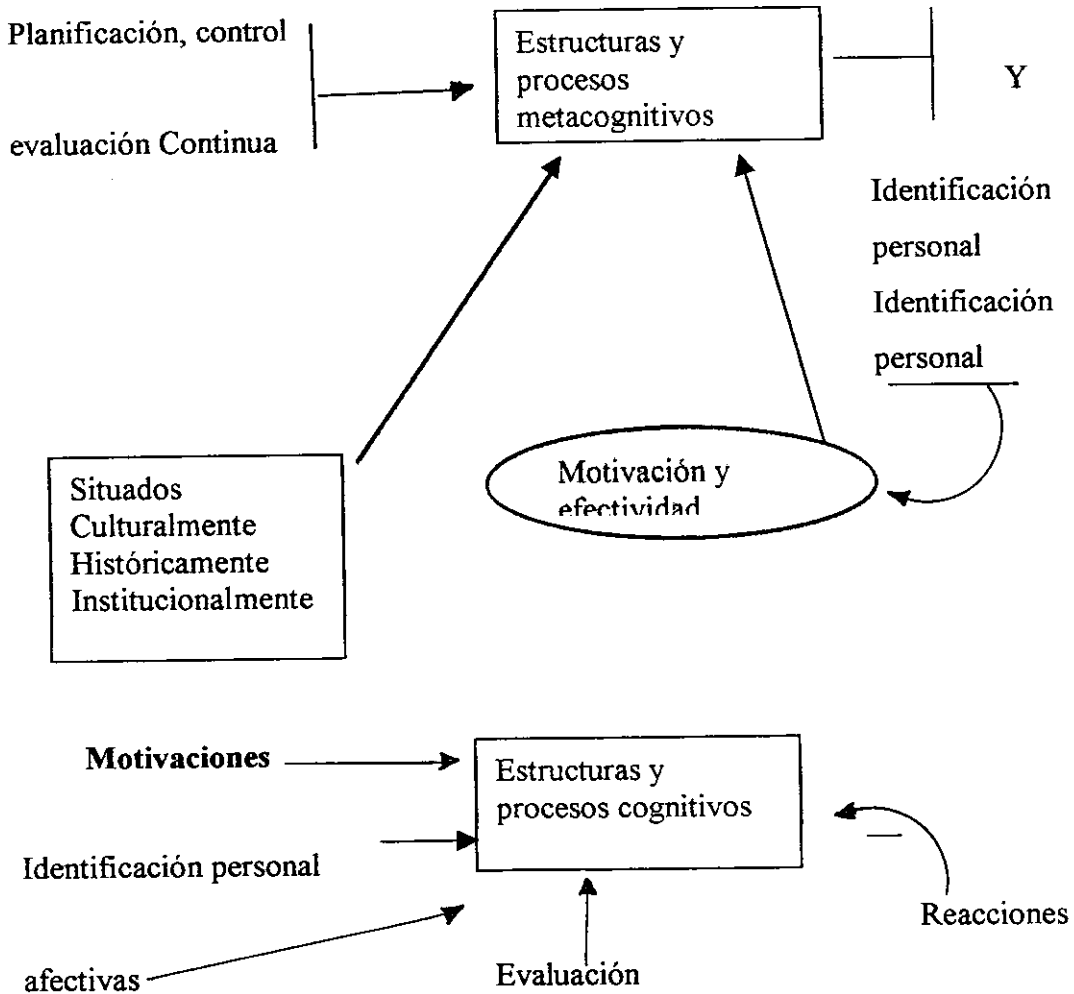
Planificación, control

evaluación Continua

Estructuras y procesos metacognitivos

Y

Identificación personal
Identificación personal

Motivación y efectividad

Situados
Culturalmente
Históricamente
Institucionalmente

**Motivaciones**

Estructuras y procesos cognitivos

Identificación personal

Reacciones

afectivas

Evaluación